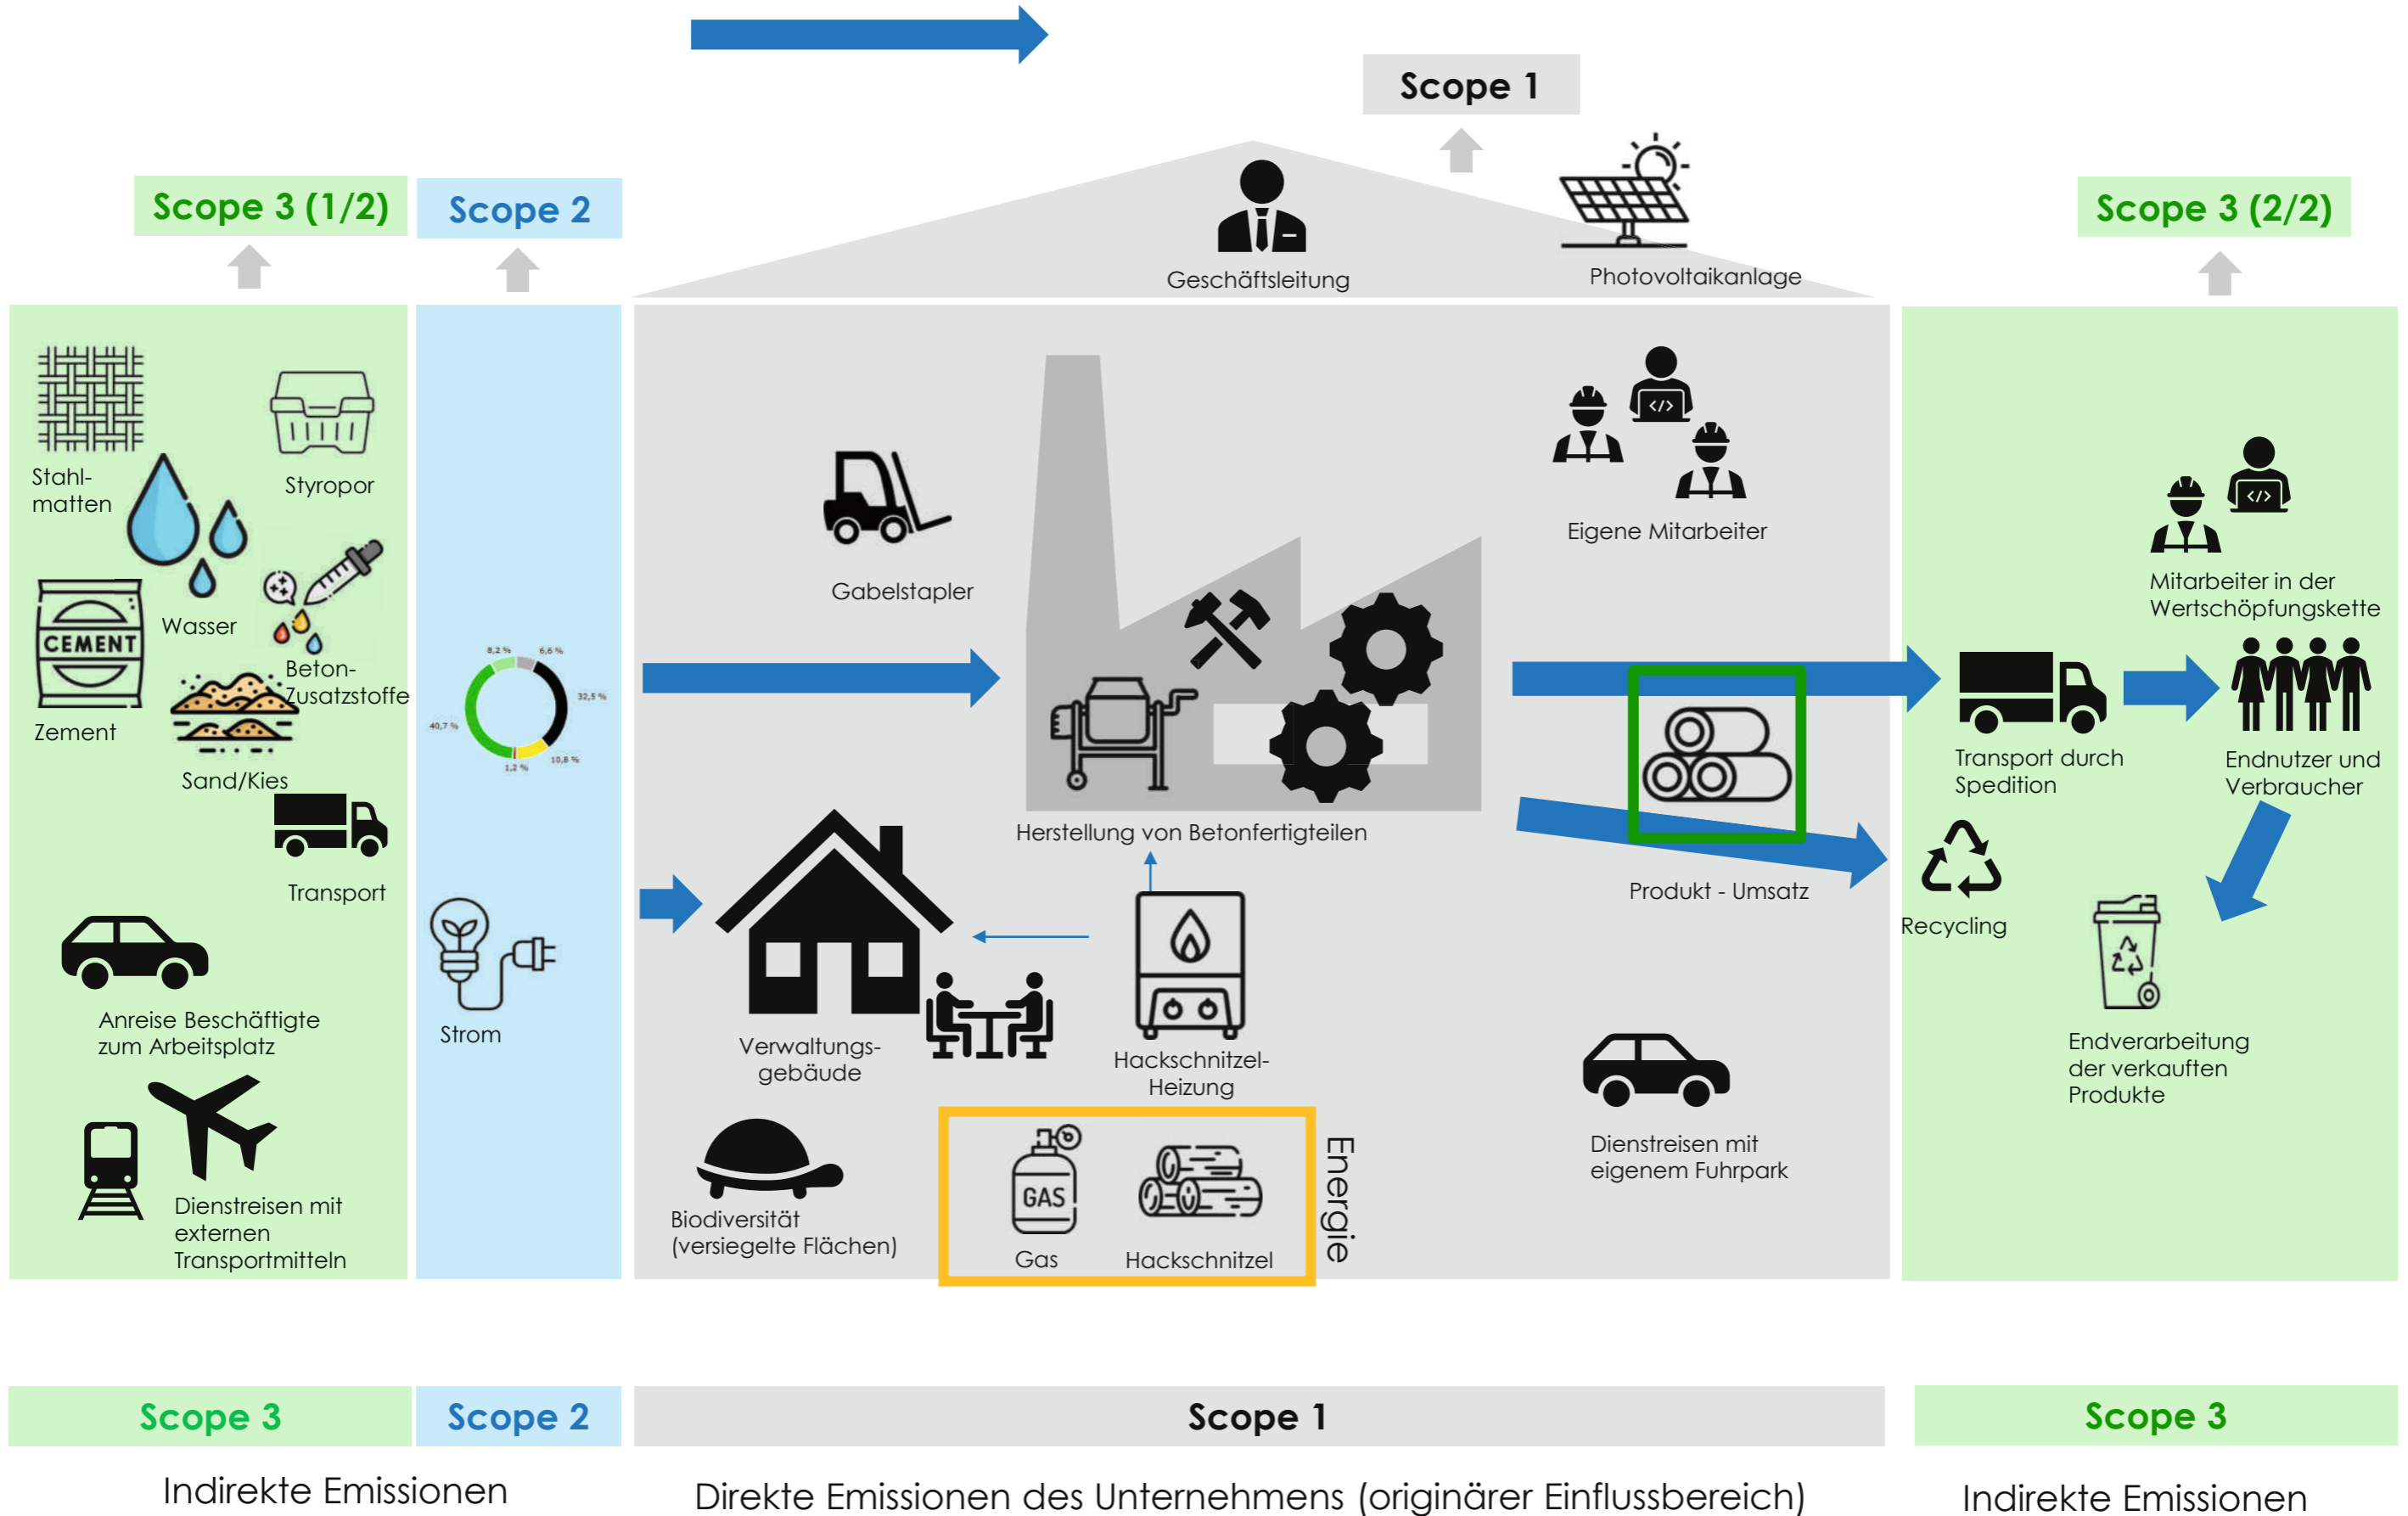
Scope 1

Scope 3 (1/2)

Scope 2

Scope 3 (2/2)

Geschäftsleitung

Photovoltaikanlage

Stahlmatten

Styropor

Wasser

CEMENT

Zement

Beton-Zusatzstoffe

Sand/Kies

Transport

Anreise Beschäftigte zum Arbeitsplatz

Dienstreisen mit externen Transportmitteln

8,2 %

6,6 %

32,5 %

40,7 %

10,8 %

1,2 %

Strom

Gabelstapler

Eigene Mitarbeiter

Herstellung von Betonfertigteilen

Verwaltungsgebäude

Hackschnitzel-Heizung

Biodiversität (versiegelte Flächen)

GAS

Gas

Hackschnitzel

Energie

Produkt - Umsatz

Dienstreisen mit eigenem Fuhrpark

Mitarbeiter in der Wertschöpfungskette

Transport durch Spedition

Endnutzer und Verbraucher

Recycling

Endverarbeitung der verkauften Produkte

Scope 3

Scope 2

Scope 1

Scope 3

Indirekte Emissionen

Direkte Emissionen des Unternehmens (originärer Einflussbereich)

Indirekte Emissionen